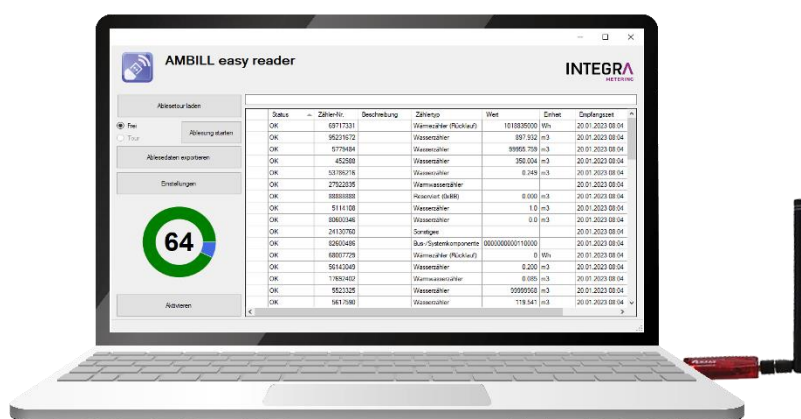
AMBILL easy reader

INTEGRA METERING

Ableseteur laden

Frei

Tour

Ablesung starten

Ablesedaten exportieren

Einstellungen

64

Aktivieren

| Status | Zähler-Nr. | Beschreibung | Zählertyp | Wert | Einheit | Empfangszeit |
|---|---|---|---|---|---|---|
| OK | 69717331 | | Wärmezähler (Rücklauf) | 1018835000 | Wh | 20.01.2023 08:04 |
| OK | 95231672 | | Wasserzähler | 897.932 | m3 | 20.01.2023 08:04 |
| OK | 5779484 | | Wasserzähler | 99966.759 | m3 | 20.01.2023 08:04 |
| OK | 452588 | | Wasserzähler | 350.004 | m3 | 20.01.2023 08:04 |
| OK | 53786276 | | Wasserzähler | 0.249 | m3 | 20.01.2023 08:04 |
| OK | 27922035 | | Warmwasserzähler | | | 20.01.2023 08:04 |
| OK | 88888888 | | Reserviert (0x0B) | 0.000 | m3 | 20.01.2023 08:04 |
| OK | 5114108 | | Wasserzähler | 1.0 | m3 | 20.01.2023 08:04 |
| OK | 80600346 | | Wasserzähler | 0.0 | m3 | 20.01.2023 08:04 |
| OK | 24130760 | | Sonstiges | | | 20.01.2023 08:04 |
| OK | 82600486 | | Bus-/Systemkomponente | 0000000000110000 | | 20.01.2023 08:04 |
| OK | 68007729 | | Wärmezähler (Rücklauf) | 0 | Wh | 20.01.2023 08:04 |
| OK | 56143049 | | Wasserzähler | 0.200 | m3 | 20.01.2023 08:04 |
| OK | 17650402 | | Warmwasserzähler | 0.085 | m3 | 20.01.2023 08:04 |
| OK | 5523325 | | Wasserzähler | 99999998 | m3 | 20.01.2023 08:04 |
| OK | 5617590 | | Wasserzähler | 119.541 | m3 | 20.01.2023 08:04 |